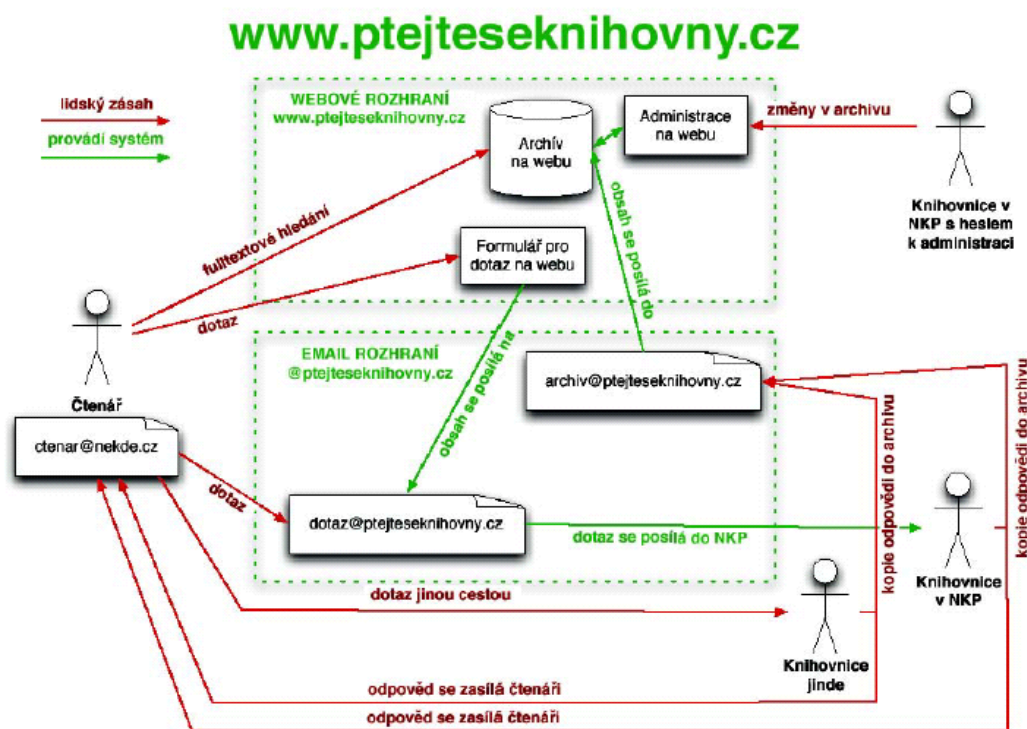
www.ptejteseknihovny.cz

lidský zásah

provádí systém

WEBOVÉ ROZHRANÍ
www.ptejteseknihovny.cz

Archív na webu

Administrace na webu

změny v archivu

Knihovnice v NKP s heslem k administraci

fulltextové hledání

Formulář pro dotaz na webu

obsah se posílá do

dotaz

Čtenář

EMAIL ROZHRANÍ
@ptejteseknihovny.cz

obsah se posílá na

archiv@ptejteseknihovny.cz

kopie odpovědi do archivu

kopie odpovědi do archivu

ctenar@nekde.cz

dotaz

dotaz@ptejteseknihovny.cz

dotaz se posílá do NKP

Knihovnice v NKP

dotaz jinou cestou

Knihovnice jinde

odpověď se zasílá čtenáři

odpověď se zasílá čtenáři